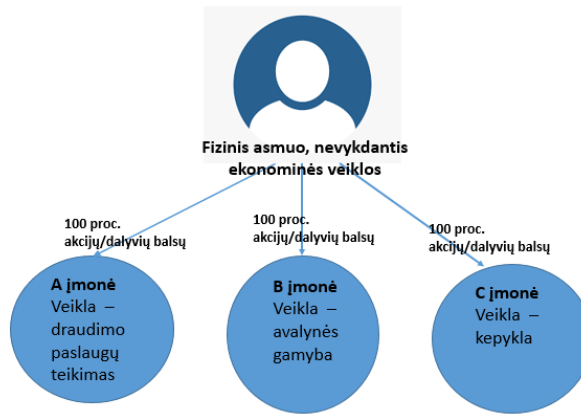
Fizinis asmuo, nevykdantis ekonominės veiklos

100 proc. akcijų/dalyvių balsų

100 proc. akcijų/dalyvių balsų

100 proc. akcijų/dalyvių balsų

A įmonė
Veikla – draudimo paslaugų teikimas

B įmonė
Veikla – avalynės gamyba

C įmonė
Veikla – kepykla